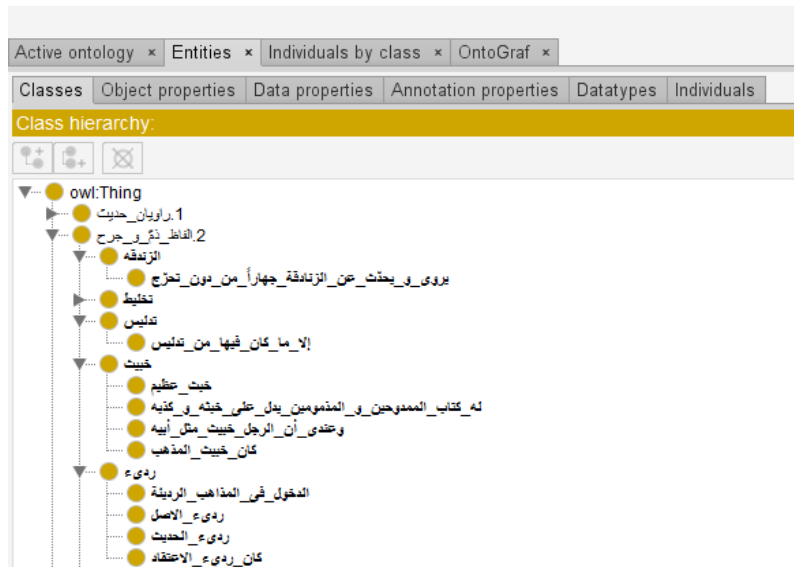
Active ontology × Entities × Individuals by class × OntoGraf ×

Classes | Object properties | Data properties | Annotation properties | Datatypes | Individuals

Class hierarchy:

owl:Thing
1.راويان_حديث
2.الفاظ_ذمّ_و_جرح
الزندقه
يروى_و_يحدّث_عن_الزنادقة_جهاراً_من_دون_تحرّج
تخليط
تدليس
إلا_ما_كان_فيها_من_تدليس
خبيث
خبث_عظيم
له_كتاب_الممدوحين_و_المذمومين_يدل_على_خبثه_و_كذبه
وعندى_أن_الرجل_خبيث_مثل_أبيه
كان_خبيث_المذهب
ردیء
الدخول_فی_المذاهب_الرديئة
ردیء_الاصل
ردیء_الحديث
كان_ردیء_الاعتقاد